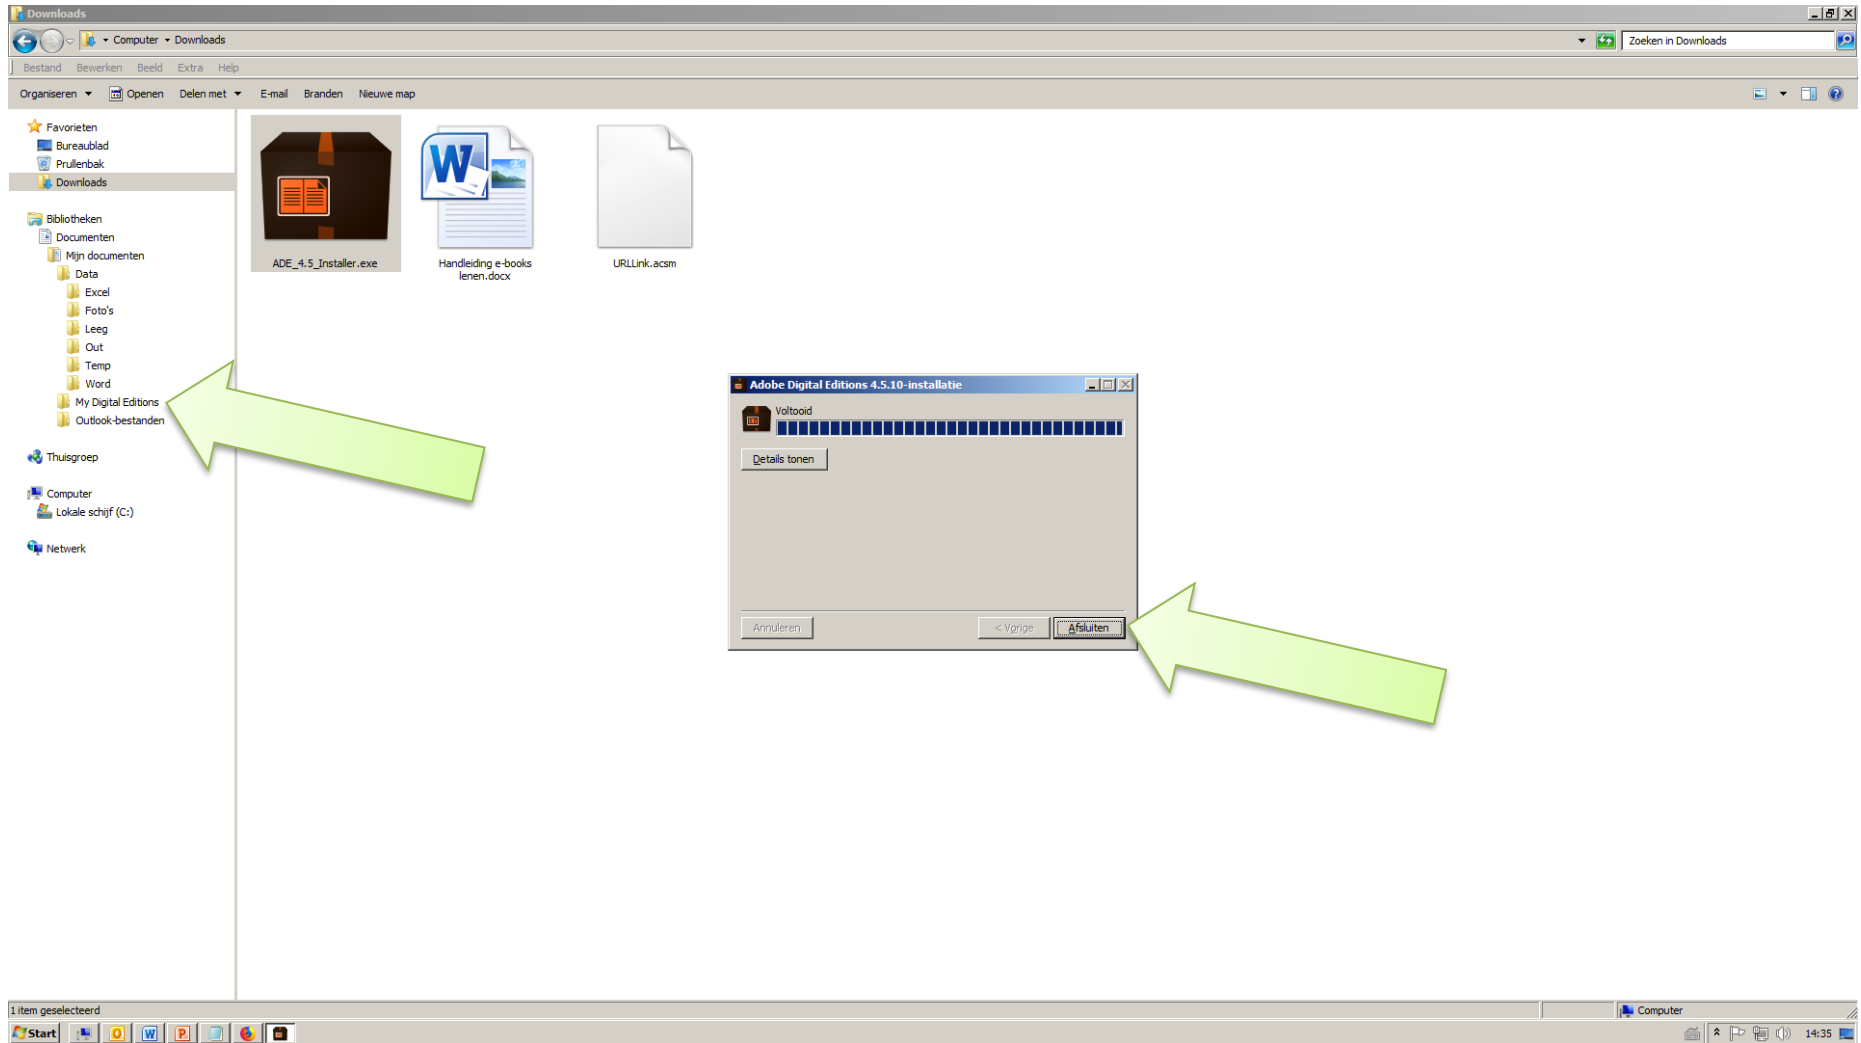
Downloads

Computer ▸ Downloads

Zoeken in Downloads

Bestand Bewerken Beeld Extra Help

Organiseren Openen Delen met E-mail Branden Nieuwe map

Favorieten
Bureaublad
Prullenbak
Downloads

Bibliotheken
Documenten
Mijn documenten
Data
Excel
Foto's
Leeg
Out
Temp
Word
My Digital Editions
Outlook-bestanden

Thuisgroep

Computer
Lokale schijf (C:)

Netwerk

ADE_4.5_Installer.exe

Handleiding e-books lenen.docx

URLLink.acsm

Adobe Digital Editions 4.5.10-installatie

Voltooid

Details tonen

Annuleren

< Vorige

Afsluiten

1 item geselecteerd

Computer

Start

14:35